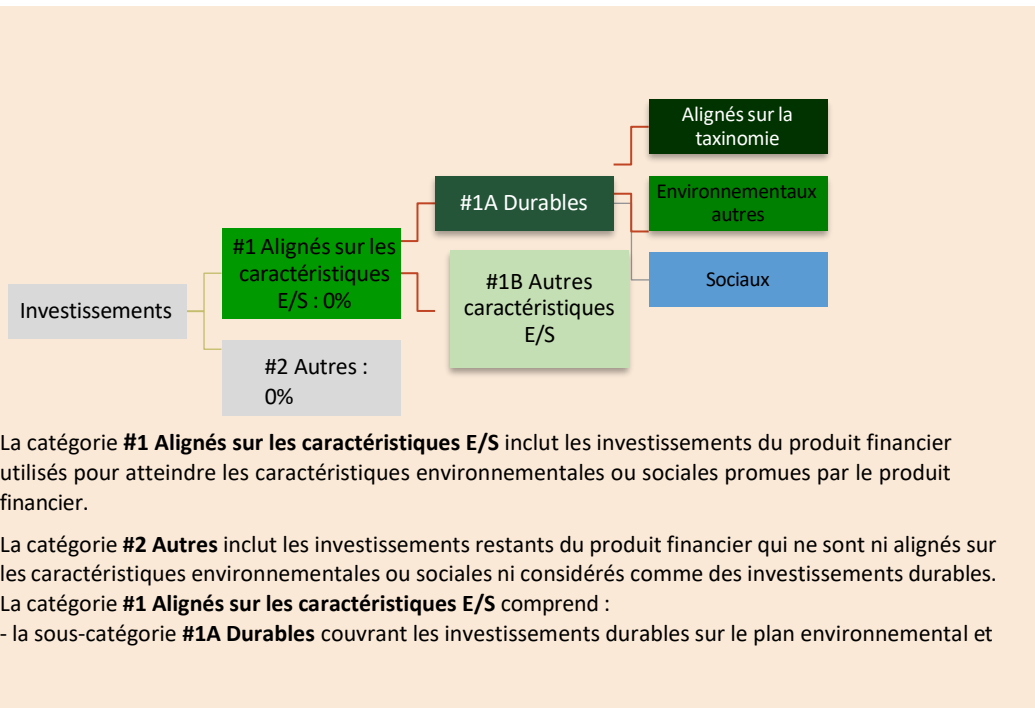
Alignés sur la taxinomie

#1A Durables

Environnementaux autres

#1 Alignés sur les caractéristiques E/S : 0%

#1B Autres caractéristiques E/S

Sociaux

Investissements

#2 Autres : 0%

La catégorie **#1 Alignés sur les caractéristiques E/S** inclut les investissements du produit financier utilisés pour atteindre les caractéristiques environnementales ou sociales promues par le produit financier.

La catégorie **#2 Autres** inclut les investissements restants du produit financier qui ne sont ni alignés sur les caractéristiques environnementales ou sociales ni considérés comme des investissements durables.
La catégorie **#1 Alignés sur les caractéristiques E/S** comprend :
- la sous-catégorie **#1A Durables** couvrant les investissements durables sur le plan environnemental et